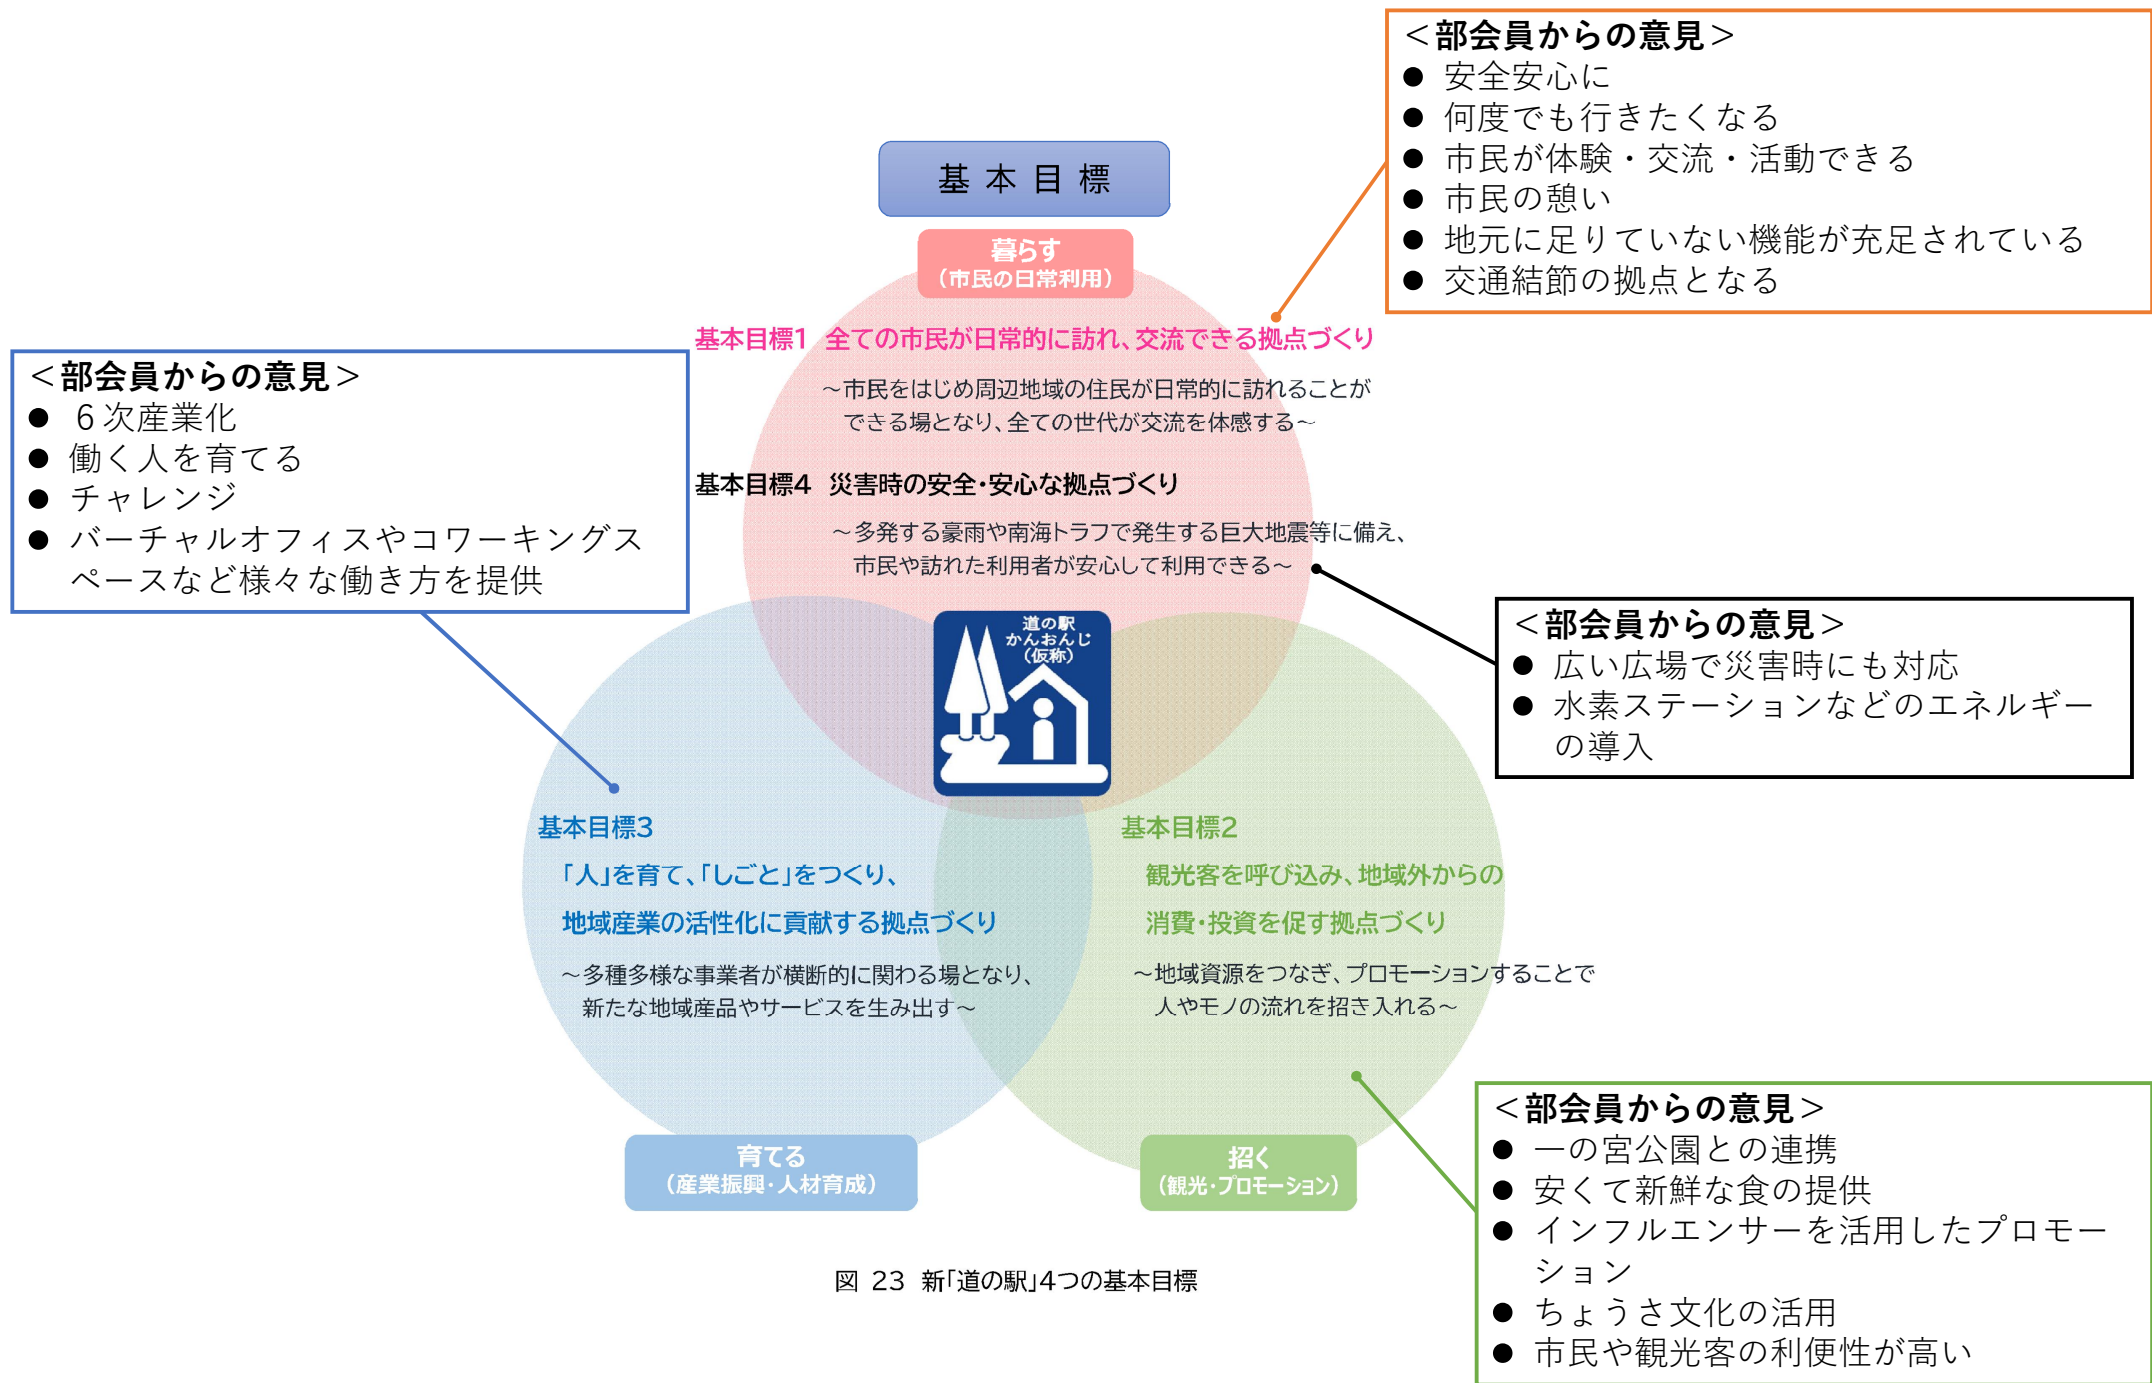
＜部会員からの意見＞
● 安全安心に
● 何度でも行きたくなる
● 市民が体験・交流・活動できる
● 市民の憩い
● 地元に足りていない機能が充足されている
● 交通結節の拠点となる

基本目標

暮らす
（市民の日常利用）

基本目標1 全ての市民が日常的に訪れ、交流できる拠点づくり
～市民をはじめ周辺地域の住民が日常的に訪れることができる場となり、全ての世代が交流を体感する～

基本目標4 災害時の安全・安心な拠点づくり
～多発する豪雨や南海トラフで発生する巨大地震等に備え、市民や訪れた利用者が安心して利用できる～

＜部会員からの意見＞
● ６次産業化
● 働く人を育てる
● チャレンジ
● バーチャルオフィスやコワーキングスペースなど様々な働き方を提供

＜部会員からの意見＞
● 広い広場で災害時にも対応
● 水素ステーションなどのエネルギーの導入

道の駅
かんおんじ
（仮称）

基本目標3
「人」を育て、「しごと」をつくり、
地域産業の活性化に貢献する拠点づくり
～多種多様な事業者が横断的に関わる場となり、新たな地域産品やサービスを生み出す～

基本目標2
観光客を呼び込み、地域外からの
消費・投資を促す拠点づくり
～地域資源をつなぎ、プロモーションすることで人やモノの流れを招き入れる～

育てる
（産業振興・人材育成）

招く
（観光・プロモーション）

＜部会員からの意見＞
● 一の宮公園との連携
● 安くて新鮮な食の提供
● インフルエンサーを活用したプロモーション
● ちょうさ文化の活用
● 市民や観光客の利便性が高い

図 23 新「道の駅」4つの基本目標